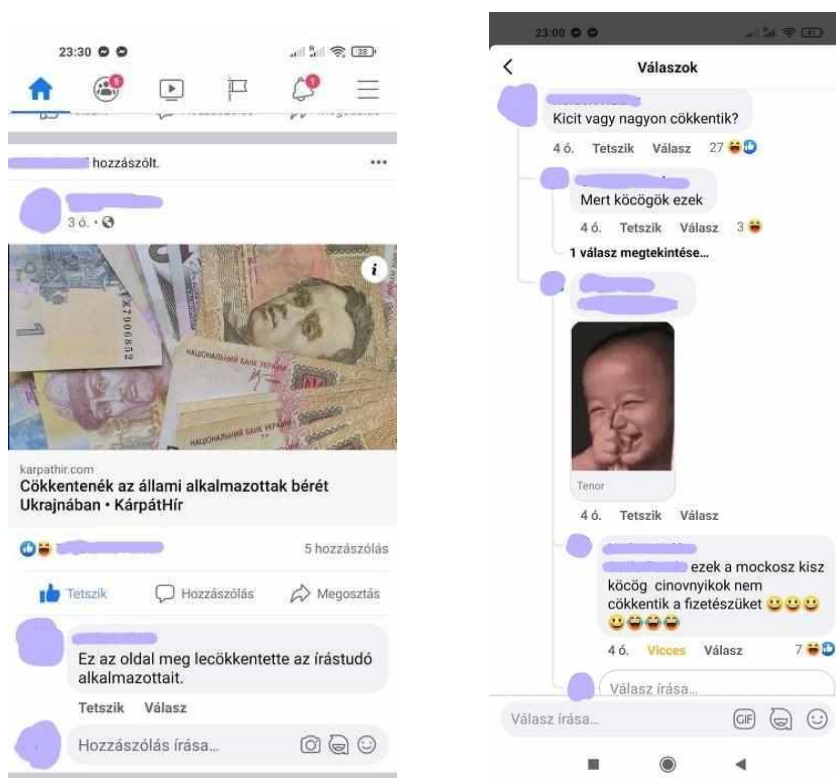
23:30

hozzászólt.

3 ó.

karpathir.com
Cökkentenék az állami alkalmazottak bérét Ukrajnában • KárpátHír

5 hozzászólás

Tetszik
Hozzászólás
Megosztás

Ez az oldal meg lecökkentette az írástudó alkalmazottait.

Tetszik Válasz

Hozzászólás írása...

23:00

Válaszok

Kicit vagy nagyon cökkentik?
4 ó. Tetszik Válasz 27

Mert köcögök ezek
4 ó. Tetszik Válasz 3

1 válasz megtekintése...

Tenor
4 ó. Tetszik Válasz

ezek a mockosz kisz köcög cinovnyikok nem cökkentik a fizetészüket
4 ó. Vicces Válasz 7

Válasz írása...

Válasz írása...